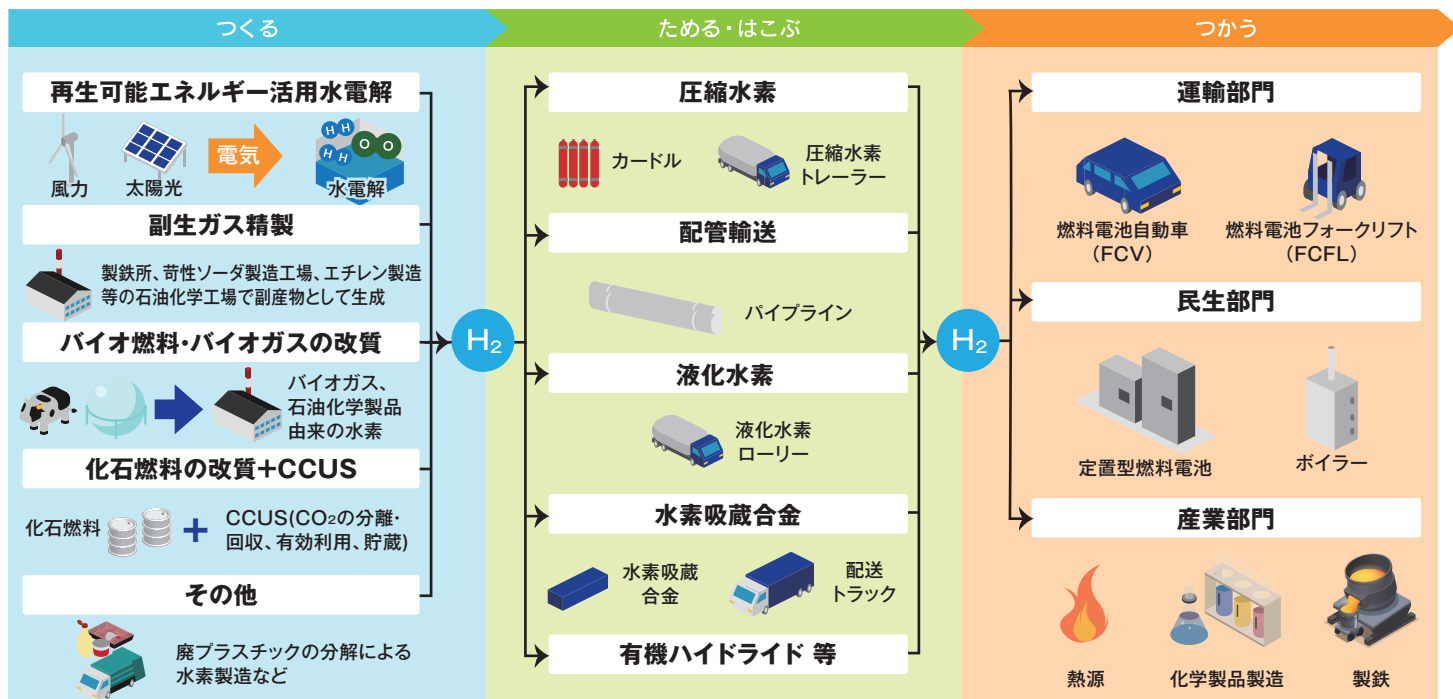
つくる

再生可能エネルギー活用水電解

風力　太陽光　電気　H H H H O O 水電解

副生ガス精製

製鉄所、苛性ソーダ製造工場、エチレン製造等の石油化学工場で副産物として生成

バイオ燃料・バイオガスの改質

バイオガス、石油化学製品由来の水素

化石燃料の改質＋CCUS

化石燃料　＋　CCUS($CO_2$の分離・回収、有効利用、貯蔵)

その他

廃プラスチックの分解による水素製造など

$H_2$

ためる・はこぶ

圧縮水素

カードル　圧縮水素トレーラー

配管輸送

パイプライン

液化水素

液化水素ローリー

水素吸蔵合金

水素吸蔵合金　配送トラック

有機ハイドライド 等

$H_2$

つかう

運輸部門

燃料電池自動車（FCV）　燃料電池フォークリフト（FCFL）

民生部門

定置型燃料電池　ボイラー

産業部門

熱源　化学製品製造　製鉄